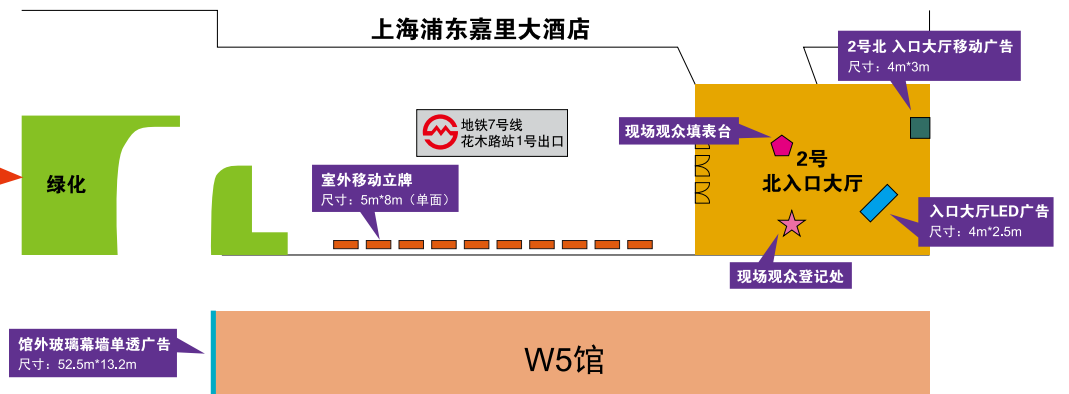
上海浦东嘉里大酒店

2号北 入口大厅移动广告
尺寸：4m*3m

地铁7号线
花木路站1号出口

现场观众填表台

2号
北入口大厅

绿化

室外移动立牌
尺寸：5m*8m（单面）

入口大厅LED广告
尺寸：4m*2.5m

现场观众登记处

馆外玻璃幕墙单透广告
尺寸：52.5m*13.2m

W5馆